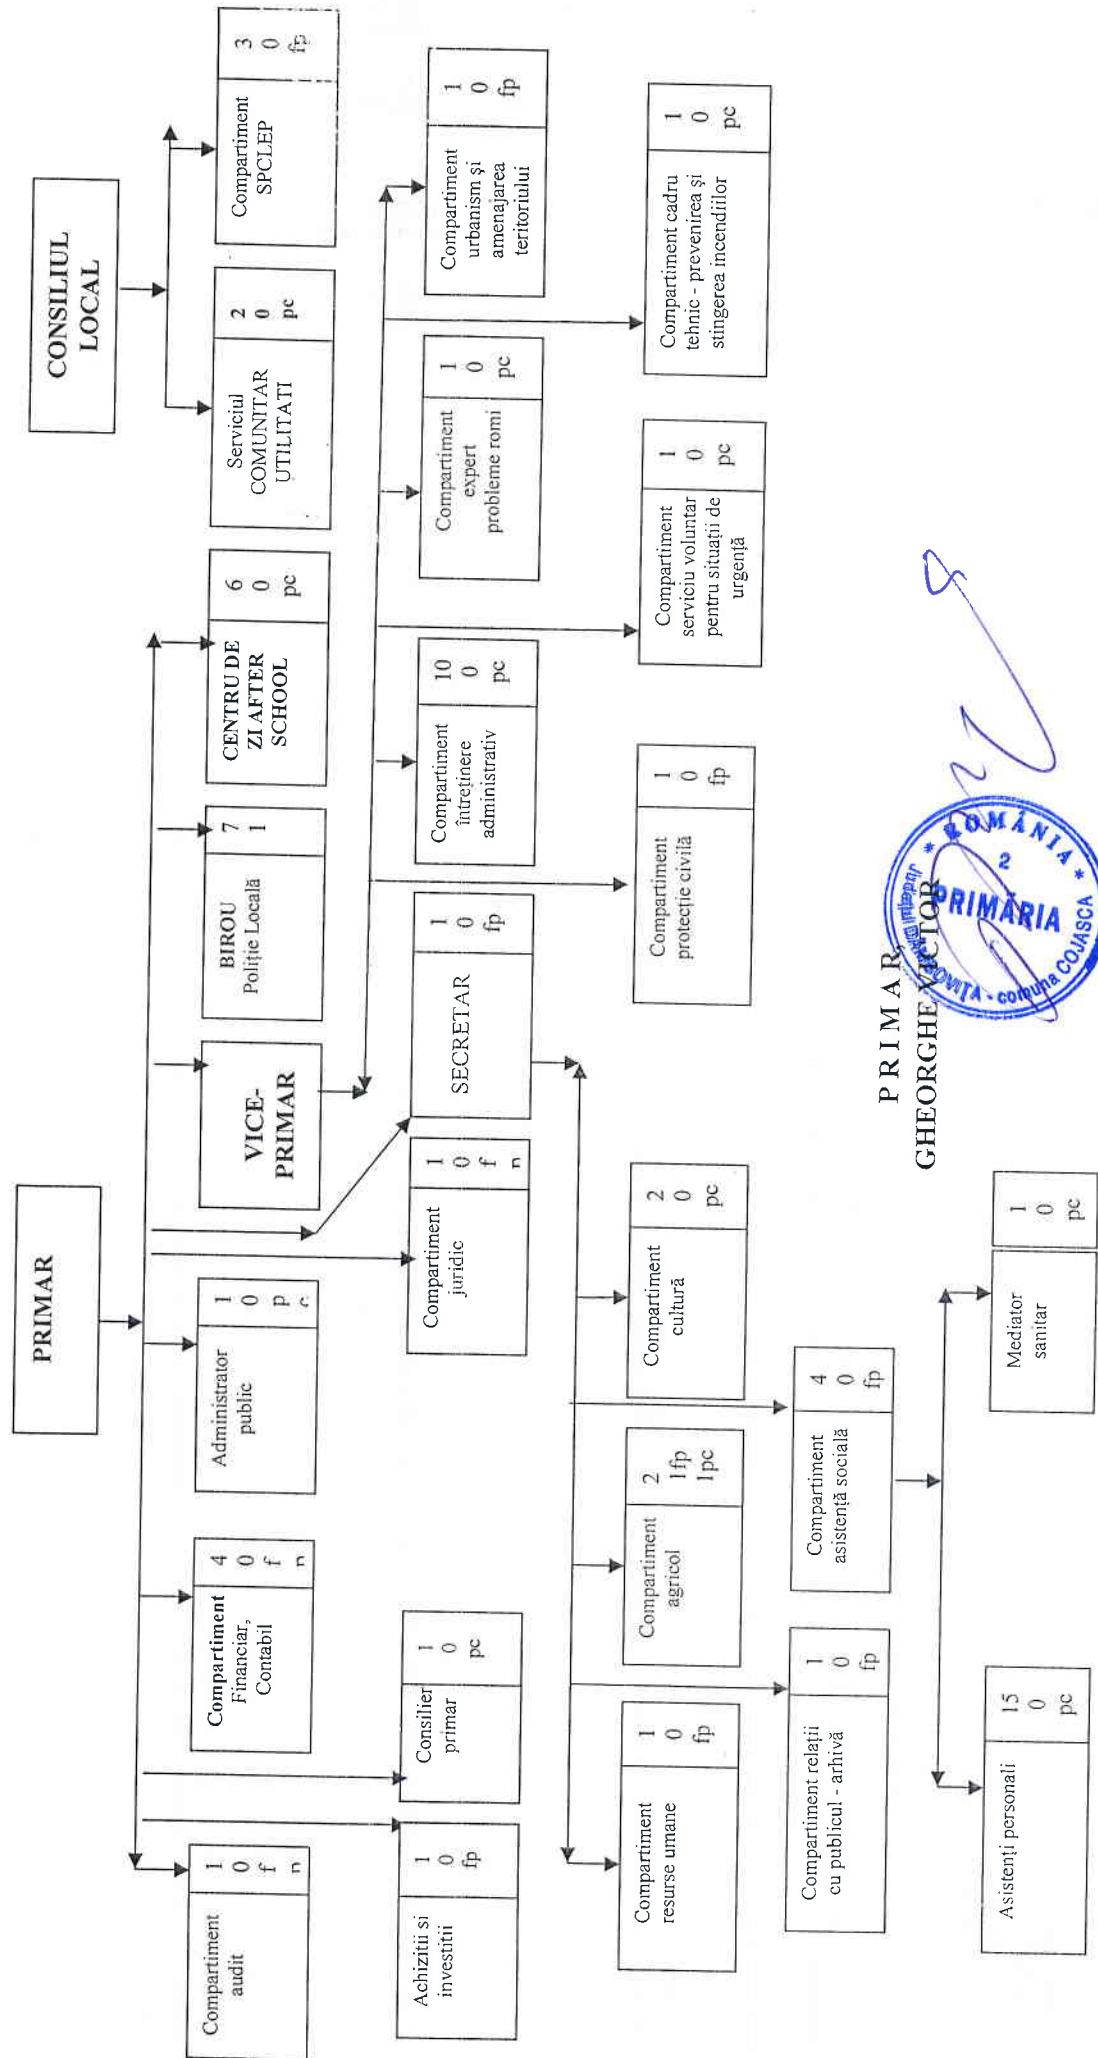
CONSILIUL LOCAL

Serviciul COMUNITAR UTILITATI
2
0
pc

Compartiment SPCLEP
3
0
fp

PRIMAR

Compartiment audit
1
0
f
p

Compartiment Financiar, Contabil
4
0
f
p

Administrator public
1
0
p
c

VICE-PRIMAR

BIROU Poliție Locală
7
1

CENTRU DE ZI AFTER SCHOOL
6
0
pc

Achiziții și investiții
1
0
fp

Consilier primar
1
0
pc

Compartiment juridic
1
0
f
p

SECRETAR
1
0
fp

Compartiment întreținere administrativ
10
0
pc

Compartiment expert probleme romi
1
0
pc

Compartiment urbanism și amenajarea teritoriului
1
0
fp

Compartiment resurse umane
1
0
fp

Compartiment agricol
2
1fp
1pc

Compartiment cultură
2
0
pc

Compartiment protecție civilă
1
0
fp

Compartiment serviciu voluntar pentru situații de urgență
1
0
pc

Compartiment cadru tehnic - prevenirea și stingerea incendiilor
1
0
pc

Compartiment relații cu publicul - arhivă
1
0
fp

Compartiment asistență socială
4
0
fp

Asistenți personali
15
0
pc

Mediator sanitar
1
0
pc

PRIMAR,
GHEORGHE VICTOR

ROMÂNIA
2
PRIMĂRIA
Județul DÂMBOVIȚA - comuna COJASCA